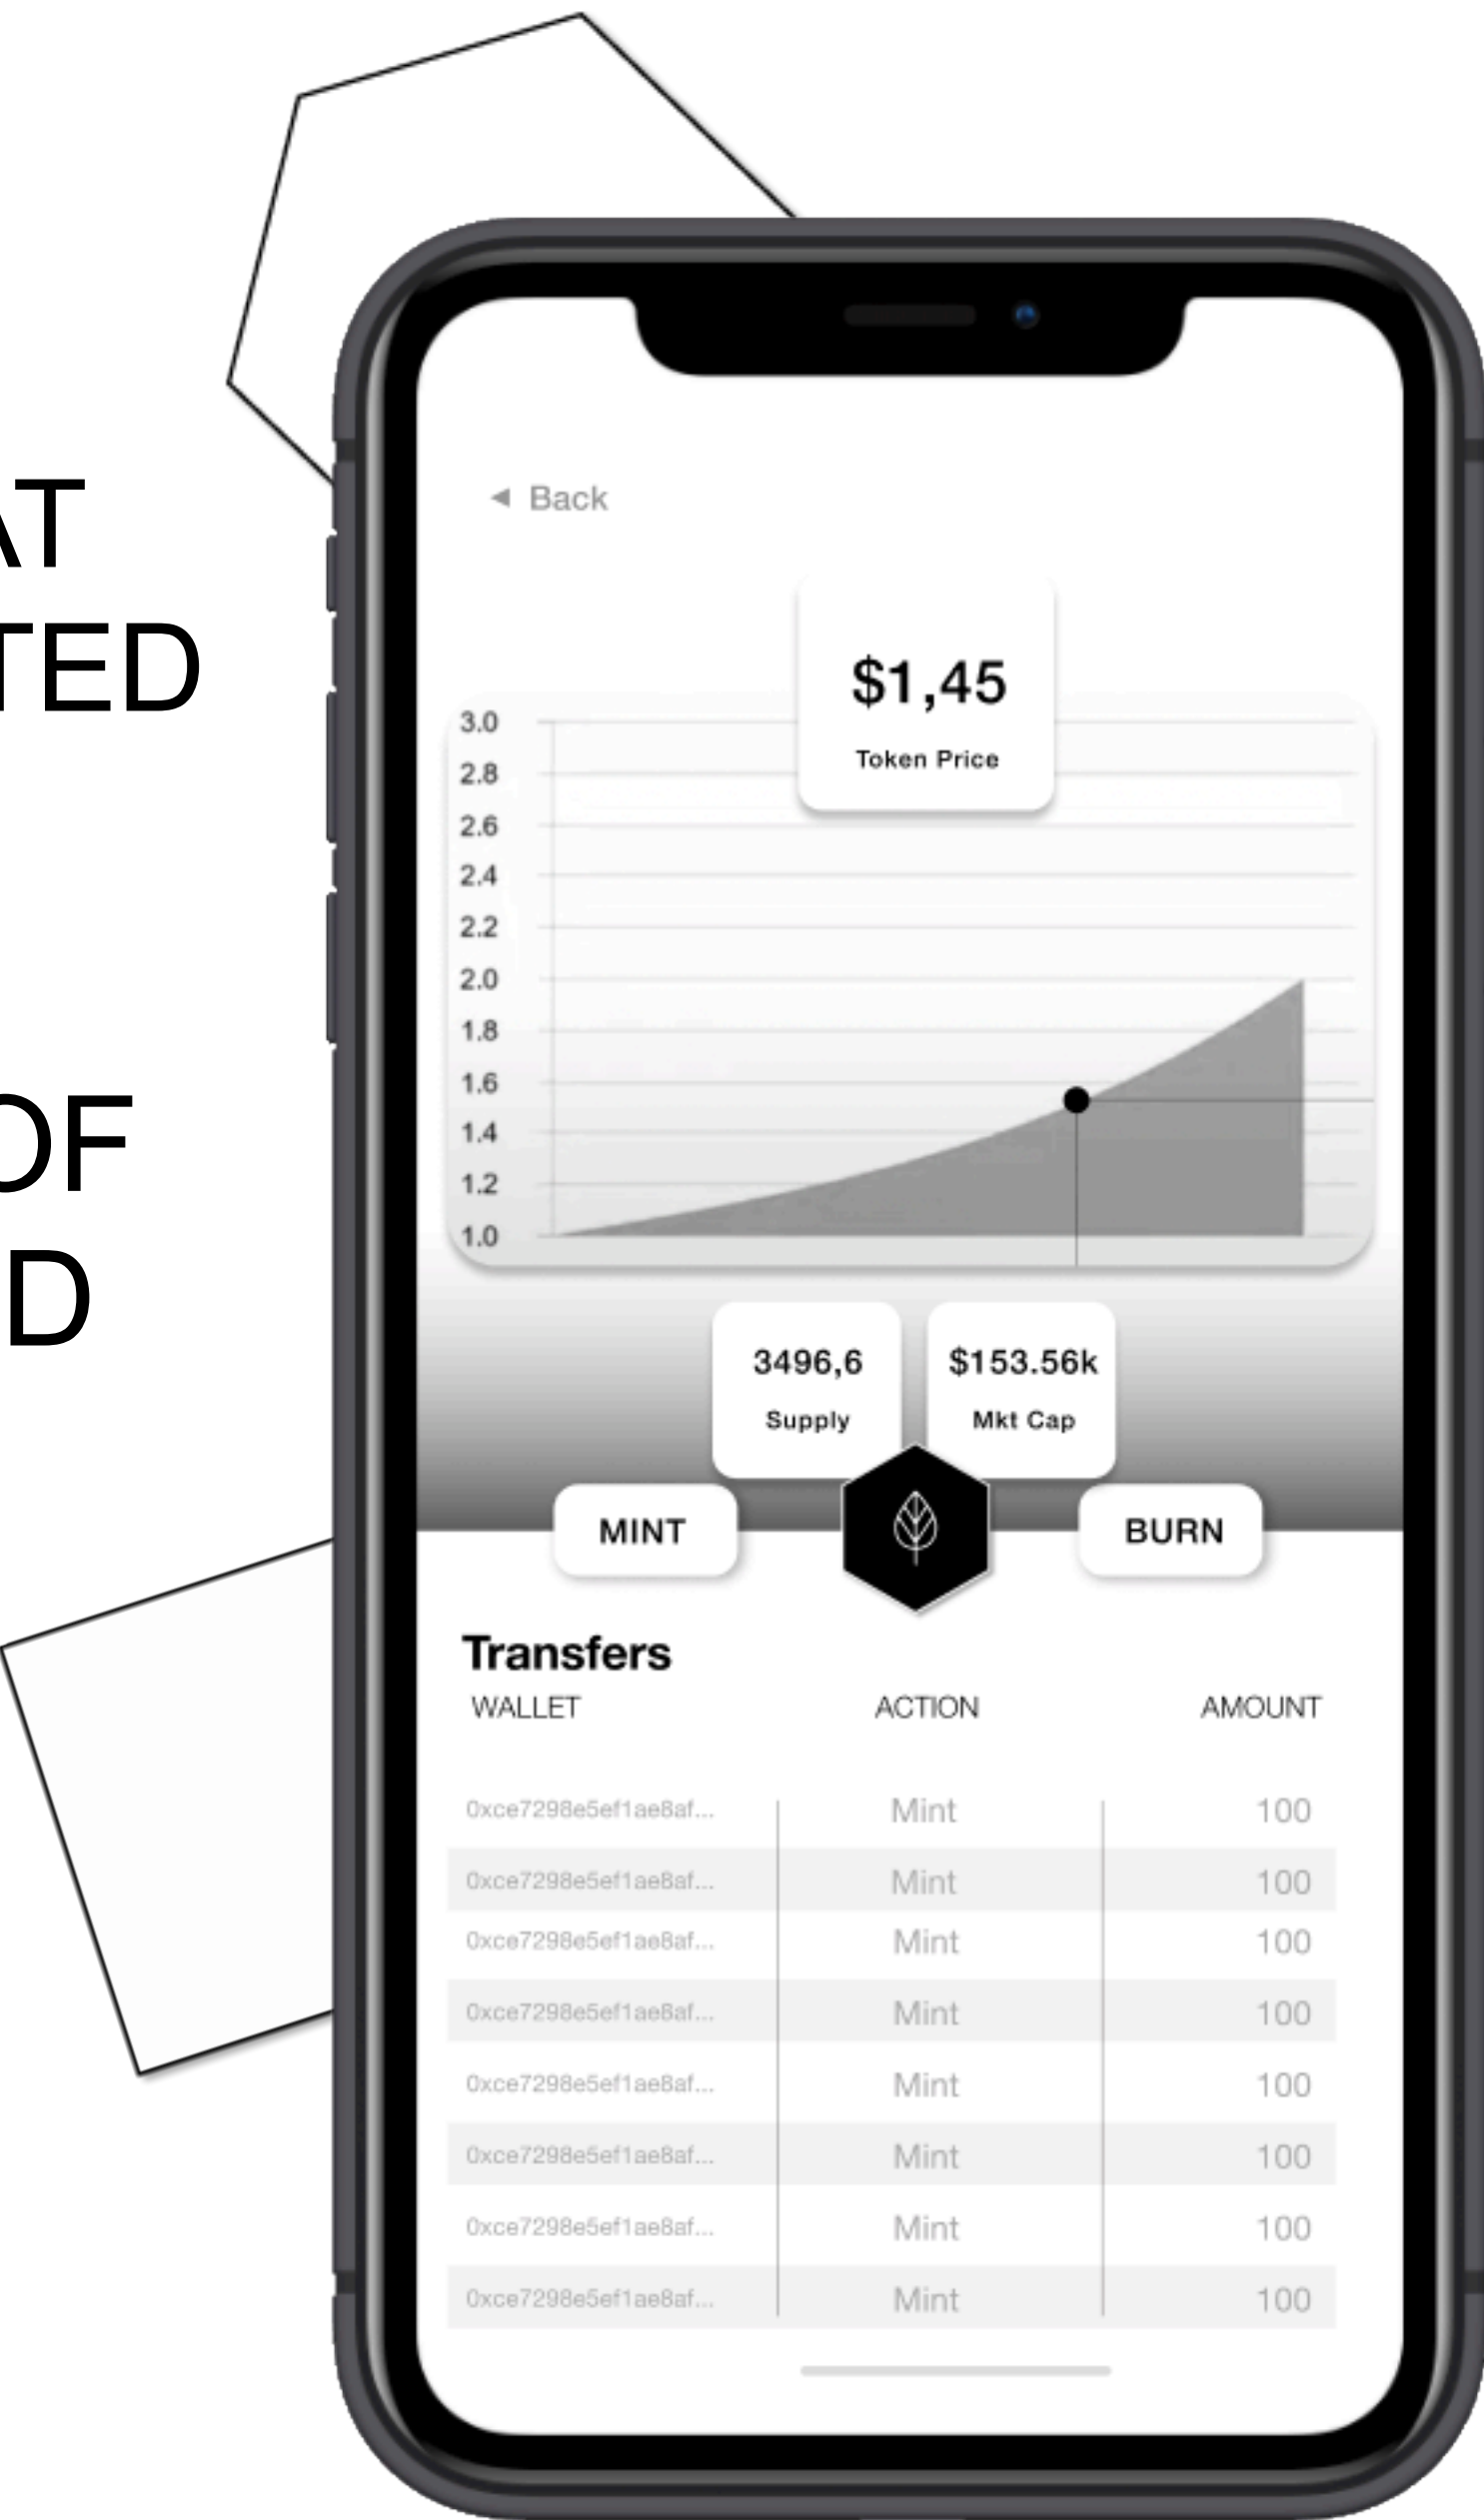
AT
TED

OF
D

◂ Back

$1,45
Token Price

3.0
2.8
2.6
2.4
2.2
2.0
1.8
1.6
1.4
1.2
1.0

3496,6
Supply

$153.56k
Mkt Cap

MINT

BURN

Transfers

| WALLET | ACTION | AMOUNT |
|---|---|---|
| 0xce7298e5ef1ae8af... | Mint | 100 |
| 0xce7298e5ef1ae8af... | Mint | 100 |
| 0xce7298e5ef1ae8af... | Mint | 100 |
| 0xce7298e5ef1ae8af... | Mint | 100 |
| 0xce7298e5ef1ae8af... | Mint | 100 |
| 0xce7298e5ef1ae8af... | Mint | 100 |
| 0xce7298e5ef1ae8af... | Mint | 100 |
| 0xce7298e5ef1ae8af... | Mint | 100 |